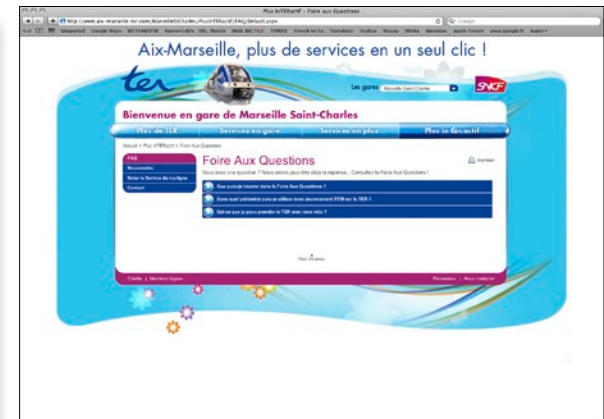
Plus InTERactif - Foire aux Questions

http://www.aix-marseille-ter.com/MarseilleStCharles/PlusInTERactif/FAQ/Default.aspx

Aix-Marseille, plus de services en un seul clic !

ter

Les gares Marseille Saint-Charles

SNCF

Bienvenue en gare de Marseille Saint-Charles

Plus de TER | Services en gare | Services en plus | Plus in-ter-actif

Accueil > Plus InTERactif > Foire Aux Questions

FAQ
Nouveautés
Noter le Service de ma ligne
Contact

Foire Aux Questions

Imprimer

Vous avez une question ? Nous avons peut-être déjà la réponse... Consultez la Foire Aux Questions !

Que puis-je trouver dans la Foire Aux Questions ?

Dans quel périmètre puis-je utiliser mon abonnement RTM sur le TER ?

Est-ce que je peux prendre le TER avec mon vélo ?

Haut de page

Crédits | Mentions légales

Partenaires | Nous contacter